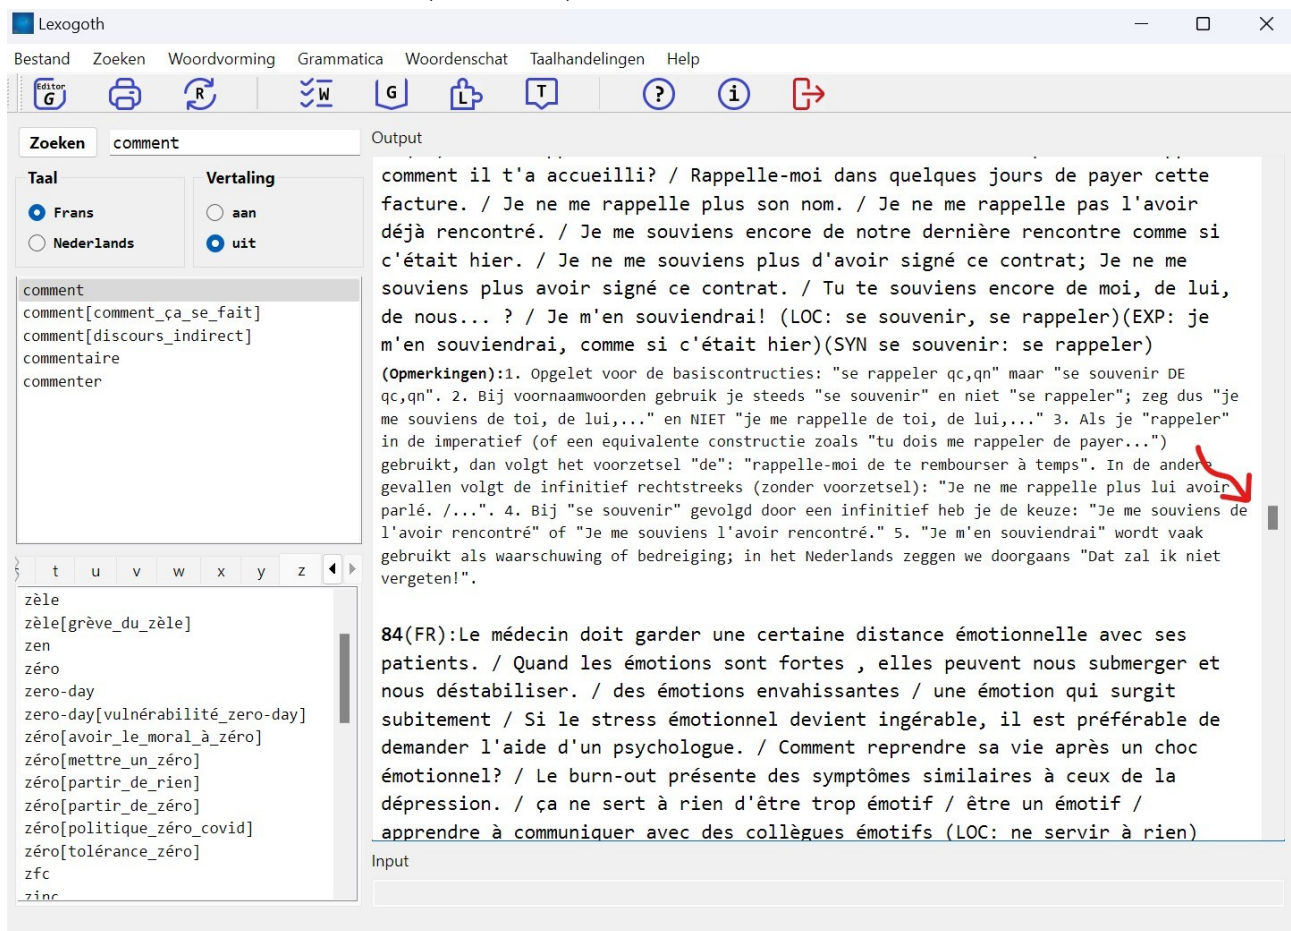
Lexogoth

Bestand Zoeken Woordvorming Grammatica Woordenschat Taalhandelingen Help

Editor G R W G L T ? i

Zoeken comment

Taal
Frans
Nederlands

Vertaling
aan
uit

comment
comment[comment_ça_se_fait]
comment[discours_indirect]
commentaire
commenter

t u v w x y z

zèle
zèle[grève_du_zèle]
zen
zéro
zero-day
zero-day[vulnérabilité_zero-day]
zéro[avoir_le_moral_à_zéro]
zéro[mettre_un_zéro]
zéro[partir_de_rien]
zéro[partir_de_zéro]
zéro[politique_zéro_covid]
zéro[tolérance_zéro]
zfc
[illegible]

Output

comment il t'a accueilli? / Rappelle-moi dans quelques jours de payer cette facture. / Je ne me rappelle plus son nom. / Je ne me rappelle pas l'avoir déjà rencontré. / Je me souviens encore de notre dernière rencontre comme si c'était hier. / Je ne me souviens plus d'avoir signé ce contrat; Je ne me souviens plus avoir signé ce contrat. / Tu te souviens encore de moi, de lui, de nous... ? / Je m'en souviendrai! (LOC: se souvenir, se rappeler)(EXP: je m'en souviendrai, comme si c'était hier)(SYN se souvenir: se rappeler)

(Opmerkingen):1. Opgelet voor de basisconstructies: "se rappeler qc,qn" maar "se souvenir DE qc,qn". 2. Bij voornaamwoorden gebruik je steeds "se souvenir" en niet "se rappeler"; zeg dus "je me souviens de toi, de lui,..." en NIET "je me rappelle de toi, de lui,..." 3. Als je "rappeler" in de imperatief (of een equivalente constructie zoals "tu dois me rappeler de payer...") gebruikt, dan volgt het voorzetsel "de": "rappelle-moi de te rembourser à temps". In de andere gevallen volgt de infinitief rechtstreeks (zonder voorzetsel): "Je ne me rappelle plus lui avoir parlé. /...". 4. Bij "se souvenir" gevolgd door een infinitief heb je de keuze: "Je me souviens de l'avoir rencontré" of "Je me souviens l'avoir rencontré." 5. "Je m'en souviendrai" wordt vaak gebruikt als waarschuwing of bedreiging; in het Nederlands zeggen we doorgaans "Dat zal ik niet vergeten!".

84(FR):Le médecin doit garder une certaine distance émotionnelle avec ses patients. / Quand les émotions sont fortes , elles peuvent nous submerger et nous déstabiliser. / des émotions envahissantes / une émotion qui surgit subitement / Si le stress émotionnel devient ingérable, il est préférable de demander l'aide d'un psychologue. / Comment reprendre sa vie après un choc émotionnel? / Le burn-out présente des symptômes similaires à ceux de la dépression. / ça ne sert à rien d'être trop émotif / être un émotif / apprendre à communiquer avec des collègues émotifs (LOC: ne servir à rien)

Input